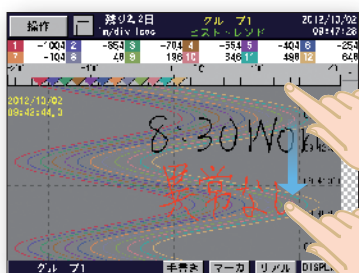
操作
残り2.2日
1m/div 1sec
グループ1
ヒストトレンド
2012/10/02
09:47:28
1 -1004
2 -1048
3 -854
4 46
5 -704
6 198
7 -554
8 346
9 -404
10 498
11 -254
12 648
2012/10/02
09:42:44.0
8:30 Wok
異常なし
グループ1
手書き
マーカ
リアル
DISPL